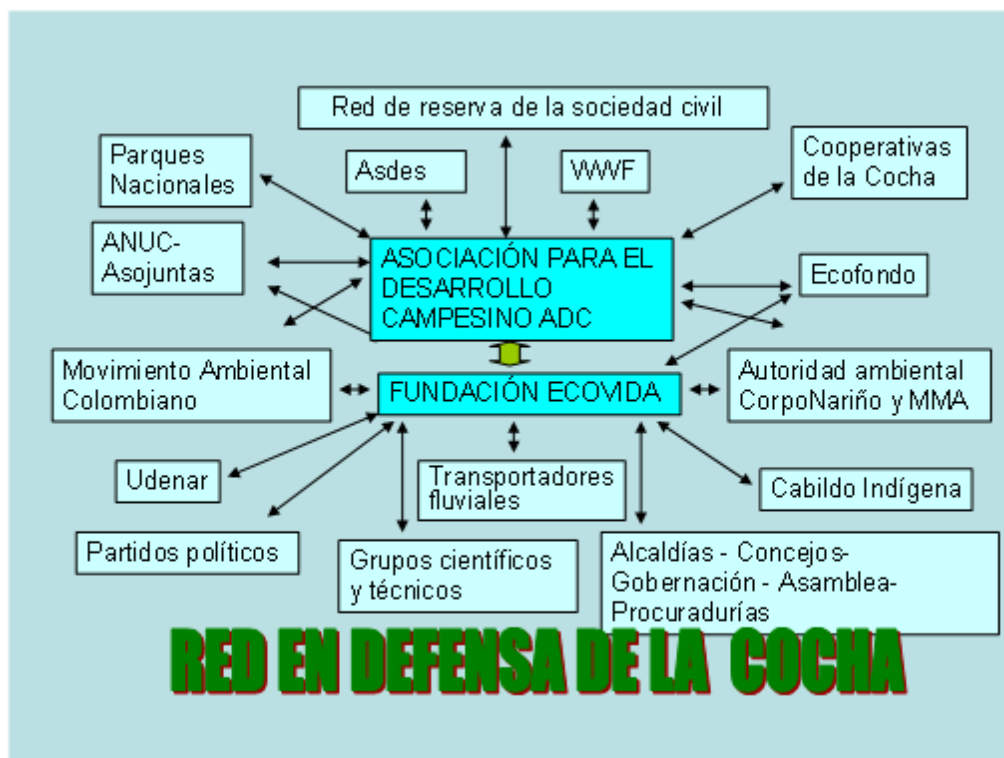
Red de reserva de la sociedad civil

Parques Nacionales

Asdes

WWF

Cooperativas de la Cocha

ANUC-Asojuntas

ASOCIACIÓN PARA EL DESARROLLO CAMPESINO ADC

Ecofondo

Movimiento Ambiental Colombiano

FUNDACIÓN ECOVIDA

Autoridad ambiental CorpoNariño y MMA

Udenar

Transportadores fluviales

Cabildo Indígena

Partidos políticos

Grupos científicos y técnicos

Alcaldías - Concejos-Gobernación - Asamblea-Procuradurías

RED EN DEFENSA DE LA COCHA